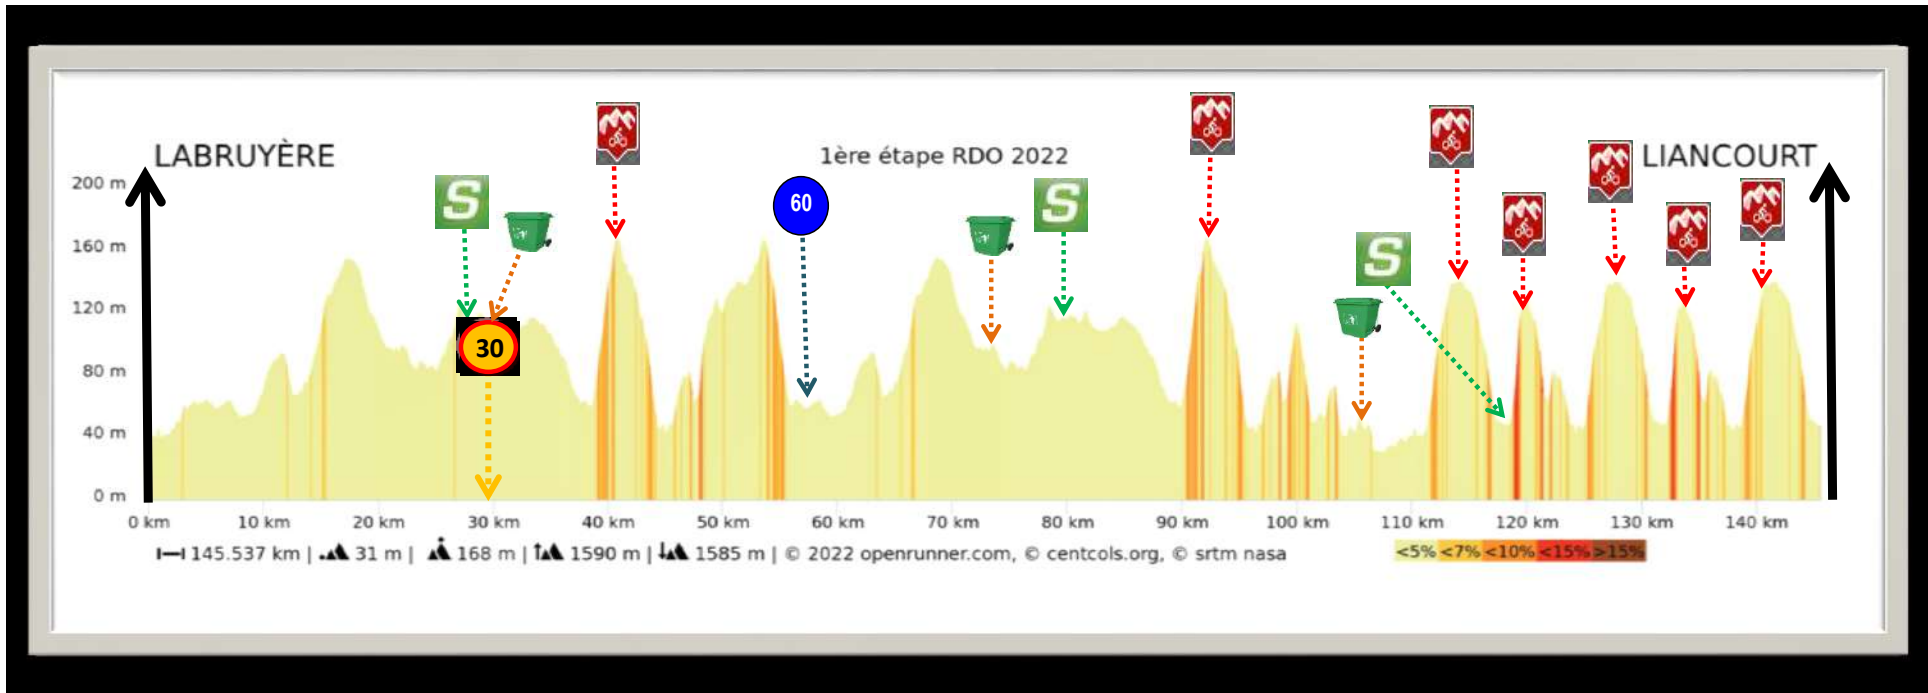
LABRUYÈRE

1ère étape RDO 2022

LIANCOURT

200 m
160 m
120 m
80 m
40 m
0 m

S
S
S
60
30

0 km 10 km 20 km 30 km 40 km 50 km 60 km 70 km 80 km 90 km 100 km 110 km 120 km 130 km 140 km

145.537 km | 31 m | 168 m | 1590 m | 1585 m | © 2022 openrunner.com, © centcols.org, © srtm nasa

<5% <7% <10% <15% >15%